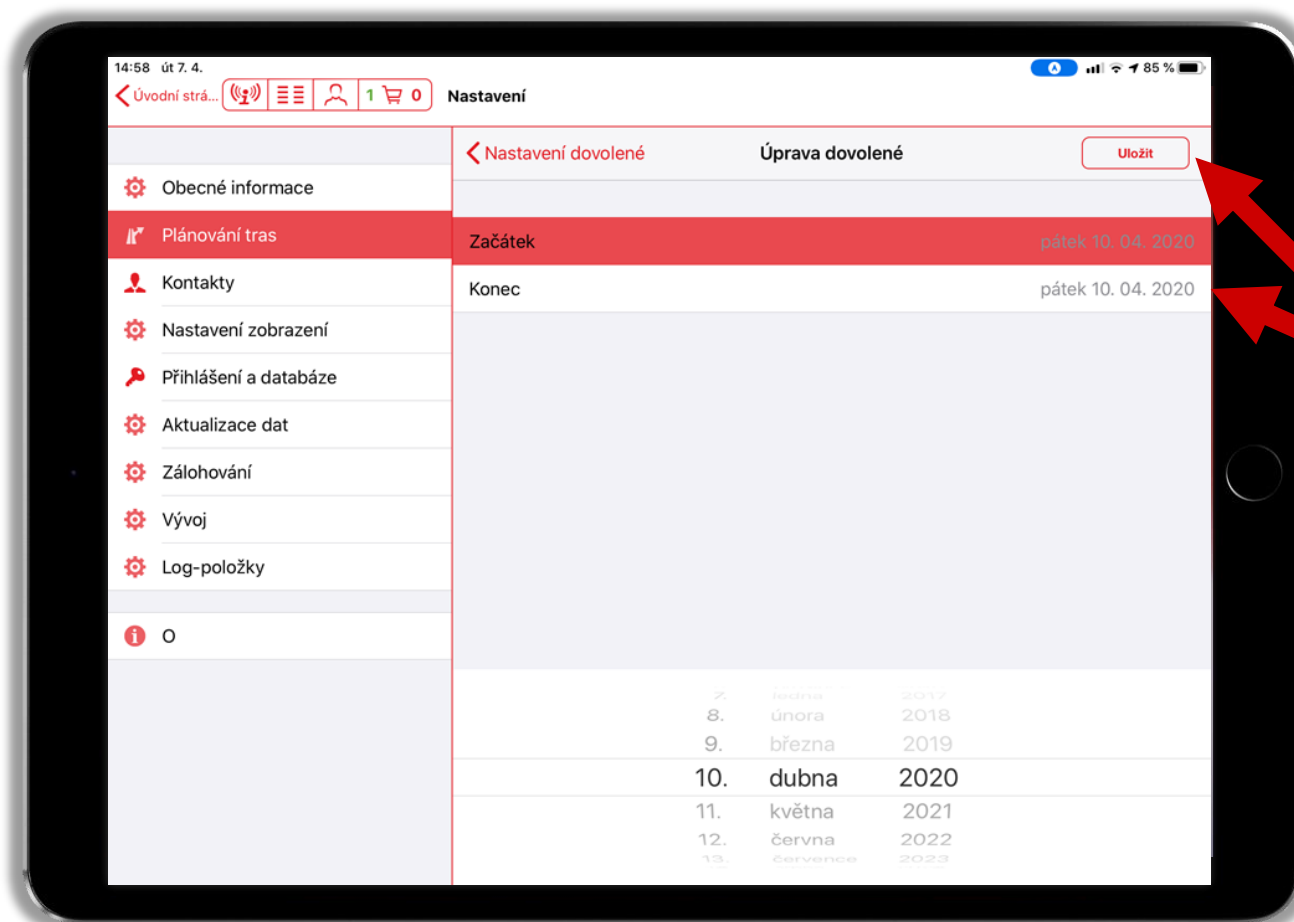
14:58 út 7. 4.

85 %

Úvodní strá... 1 0 Nastavení

Nastavení dovolené Úprava dovolené Uložit

Obecné informace

Plánování tras

Kontakty

Nastavení zobrazení

Přihlášení a databáze

Aktualizace dat

Zálohování

Vývoj

Log-položky

O

Začátek pátek 10. 04. 2020

Konec pátek 10. 04. 2020

7. ledna 2017
8. února 2018
9. března 2019
10. dubna 2020
11. května 2021
12. června 2022
13. července 2023